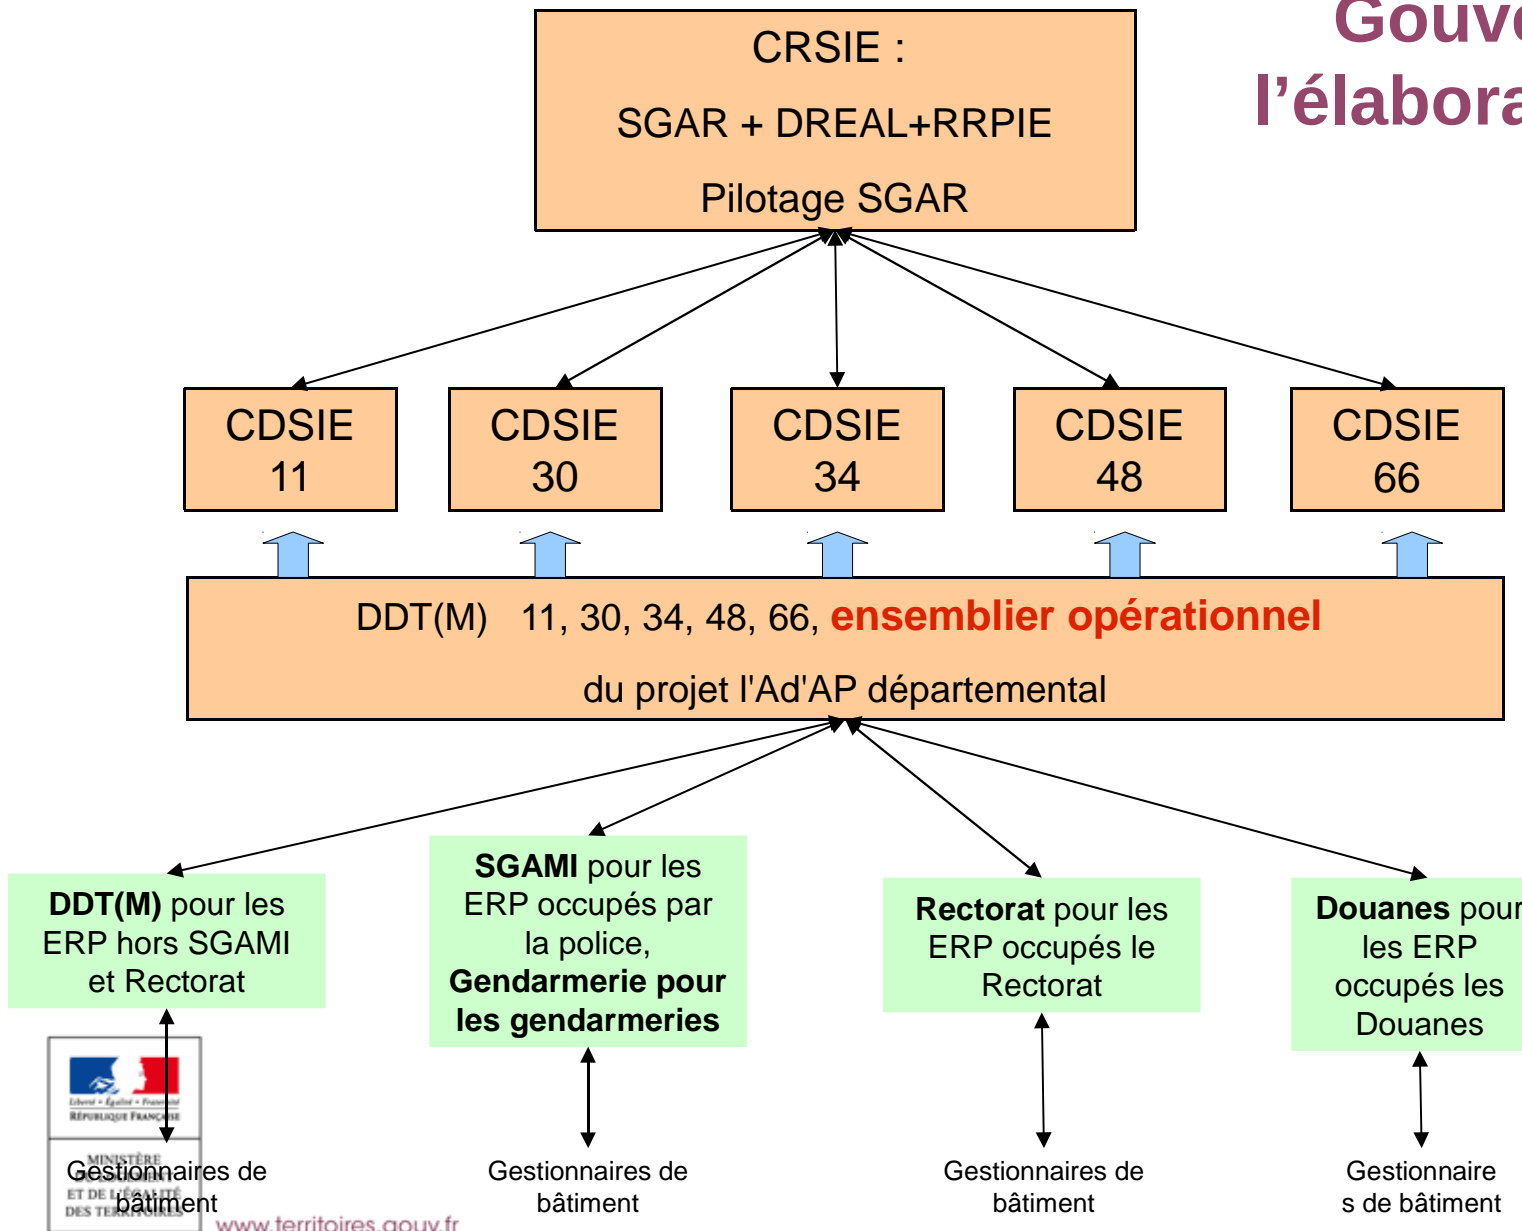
Gouv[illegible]
l'élabora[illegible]

CRSIE :

SGAR + DREAL+RRPIE

Pilotage SGAR

CDSIE 11

CDSIE 30

CDSIE 34

CDSIE 48

CDSIE 66

DDT(M) 11, 30, 34, 48, 66, **ensemblier opérationnel**

du projet l'Ad'AP départemental

**DDT(M)** pour les ERP hors SGAMI et Rectorat

**SGAMI** pour les ERP occupés par la police, **Gendarmerie pour les gendarmeries**

**Rectorat** pour les ERP occupés le Rectorat

**Douanes** pour les ERP occupés les Douanes

Gestionnaires de bâtiment

Gestionnaires de bâtiment

Gestionnaires de bâtiment

Gestionnaires de bâtiment

Liberté • Égalité • Fraternité
RÉPUBLIQUE FRANÇAISE

MINISTÈRE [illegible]
ET DE L'ÉGALITÉ
DES TERRITOIRES

www.territoires.gouv.fr